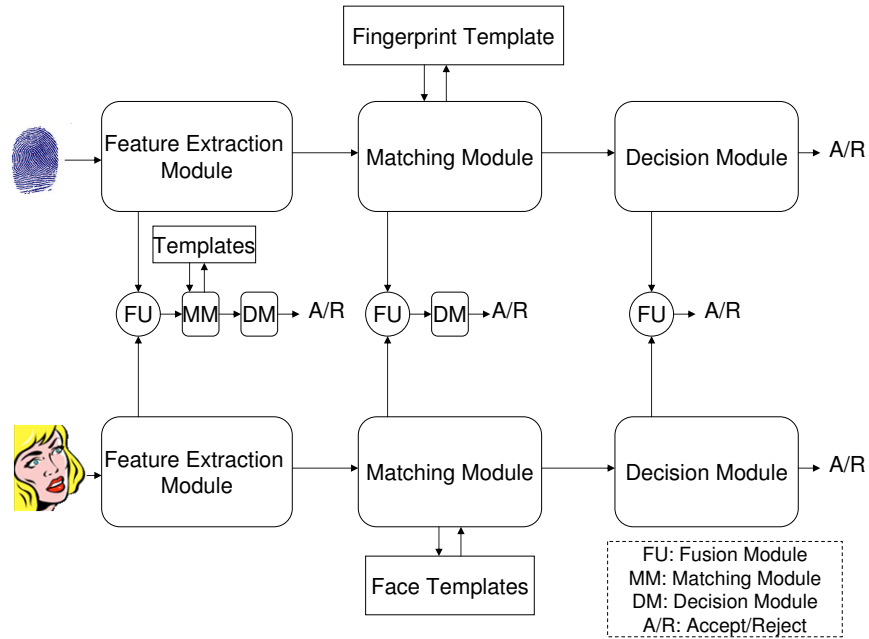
Fingerprint Template

Feature Extraction Module

Matching Module

Decision Module

A/R

Templates

FU

MM

DM

A/R

FU

DM

A/R

FU

A/R

Feature Extraction Module

Matching Module

Decision Module

A/R

Face Templates

FU: Fusion Module
MM: Matching Module
DM: Decision Module
A/R: Accept/Reject